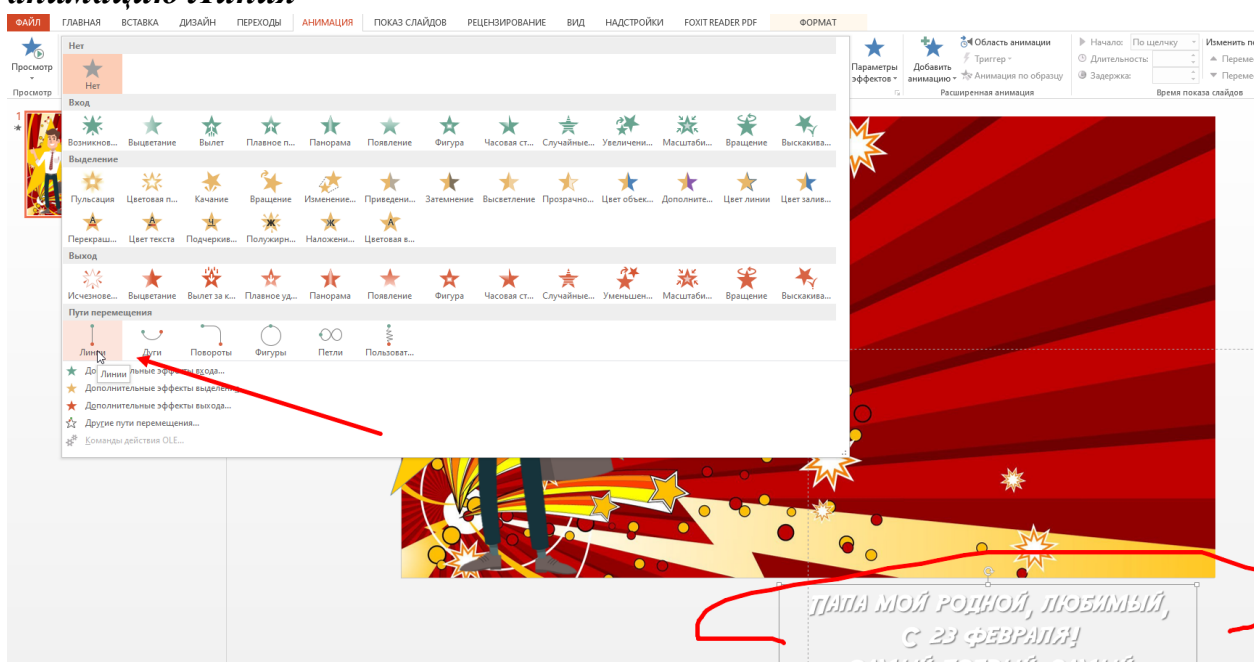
анимацию Линии

ФАЙЛ ГЛАВНАЯ ВСТАВКА ДИЗАЙН ПЕРЕХОДЫ АНИМАЦИЯ ПОКАЗ СЛАЙДОВ РЕЦЕНЗИРОВАНИЕ ВИД НАДСТРОЙКИ FOXIT READER PDF ФОРМАТ

Просмотр
Просмотр

Нет
Нет

Вход
Возникнов... Выцветание Вылет Плавное п... Панорама Появление Фигура Часовая ст... Случайные... Увеличени... Масштаби... Вращение Выскакива...

Выделение
Пульсация Цветовая п... Качание Вращение Изменение... Приведени... Затемнение Высветление Прозрачно... Цвет объек... Дополните... Цвет линии Цвет залив...
Перекраш... Цвет текста Подчеркив... Полужирн... Наложени... Цветовая в...

Выход
Исчезнове... Выцветание Вылет за к... Плавное уд... Панорама Появление Фигура Часовая ст... Случайные... Уменьшени... Масштаби... Вращение Выскакива...

Пути перемещения
Линии Дуги Повороты Фигуры Петли Пользоват...

Линии
Дополнительные эффекты входа...
Дополнительные эффекты выделения...
Дополнительные эффекты выхода...
Другие пути перемещения...
Команды действия OLE...

Параметры эффектов
Добавить анимацию
Область анимации
Триггер
Анимация по образцу
Расширенная анимация

Начало: По щелчку
Длительность:
Задержка:
Изменить п
Переме
Переме
Время показа слайдов

1

ПАПА МОЙ РОДНОЙ, ЛЮБИМЫЙ,
С 23 ФЕВРАЛЯ!
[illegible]